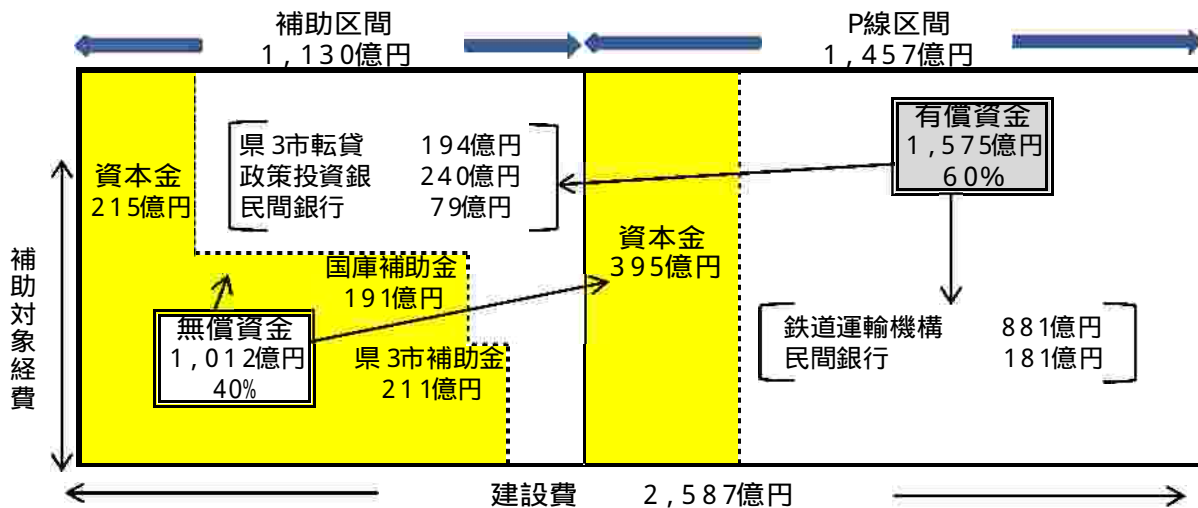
補助区間
1,130億円

P線区間
1,457億円

資本金
215億円

県3市転貸 194億円
政策投資銀 240億円
民間銀行 79億円

有償資金
1,575億円
60%

資本金
395億円

国庫補助金
191億円

無償資金
1,012億円
40%

県3市補助金
211億円

鉄道運輸機構 881億円
民間銀行 181億円

補助対象経費

建設費 2,587億円